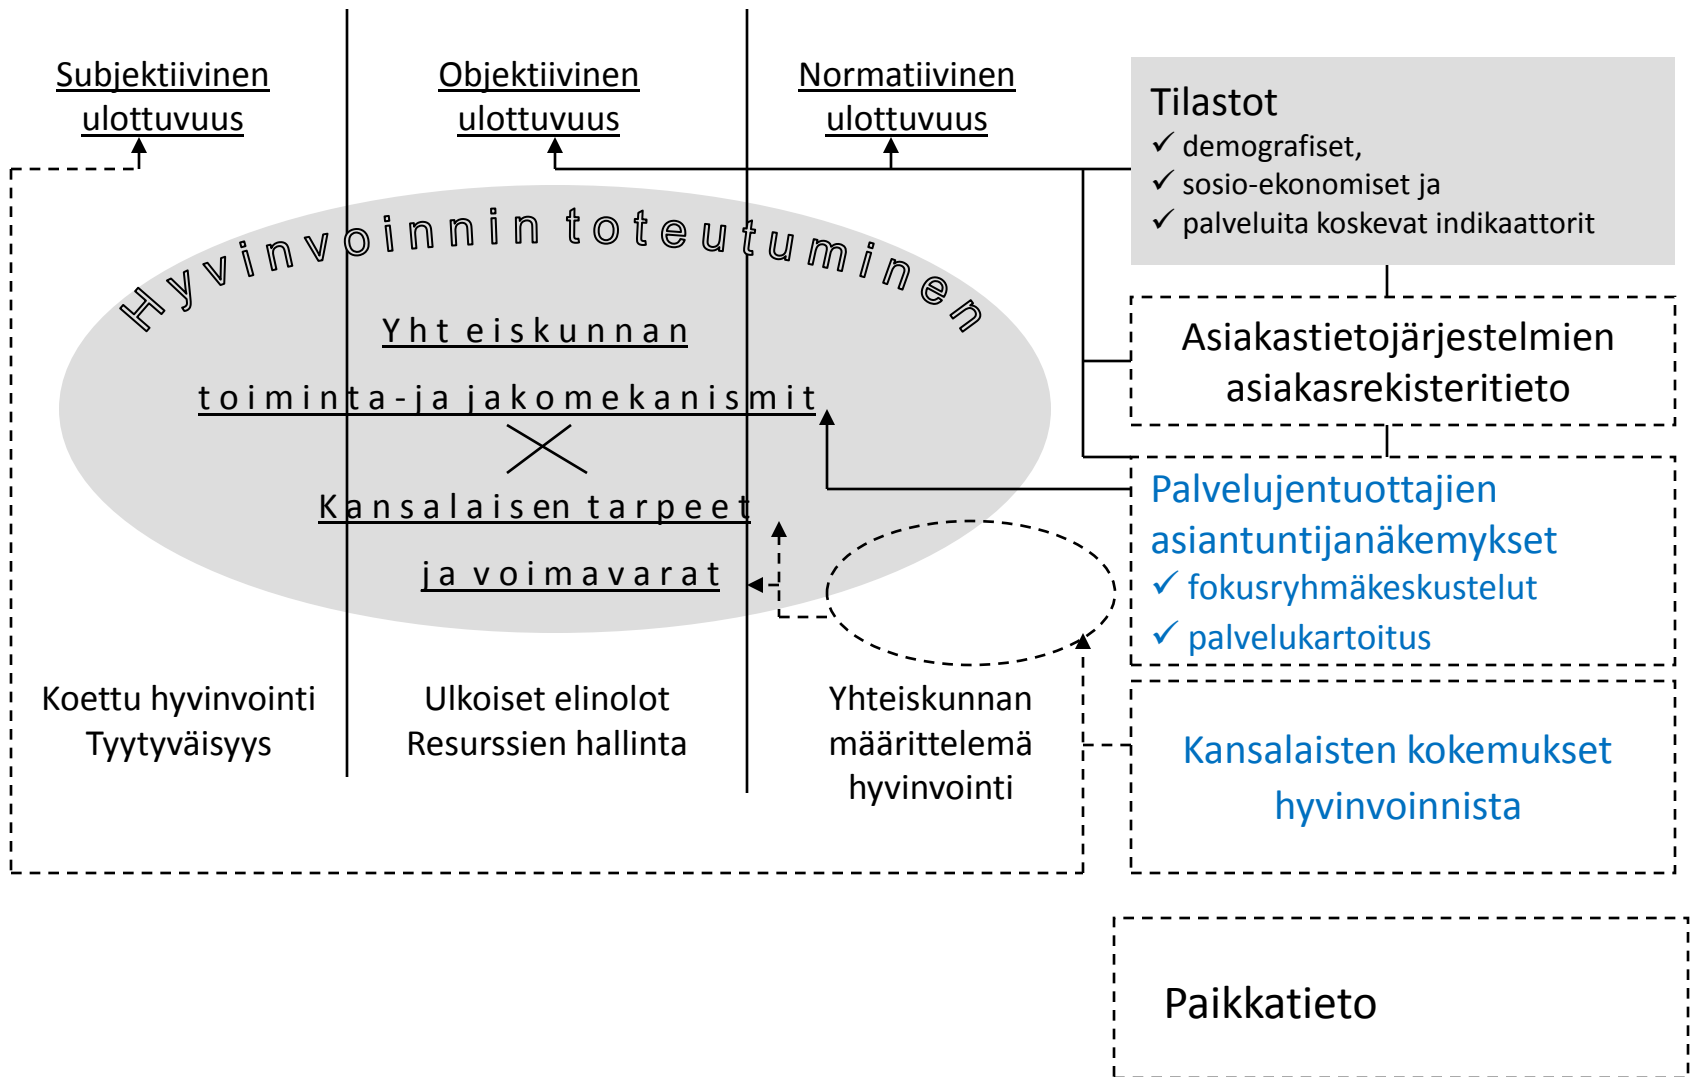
Subjektiivinen ulottuvuus

Objektiivinen ulottuvuus

Normatiivinen ulottuvuus

Tilastot
✓ demografiset,
✓ sosio-ekonomiset ja
✓ palveluita koskevat indikaattorit

Hyvinvoinnin toteutuminen

Yhteiskunnan toiminta-ja jakomekanismit

Kansalaisen tarpeet ja voimavarat

Asiakastietojärjestelmien asiakasrekisteritieto

Palvelujentuottajien asiantuntijanäkemykset
✓ fokusryhmäkeskustelut
✓ palvelukartoitus

Koettu hyvinvointi
Tyytyväisyys

Ulkoiset elinolot
Resurssien hallinta

Yhteiskunnan määrittelemä hyvinvointi

Kansalaisten kokemukset hyvinvoinnista

Paikkatieto